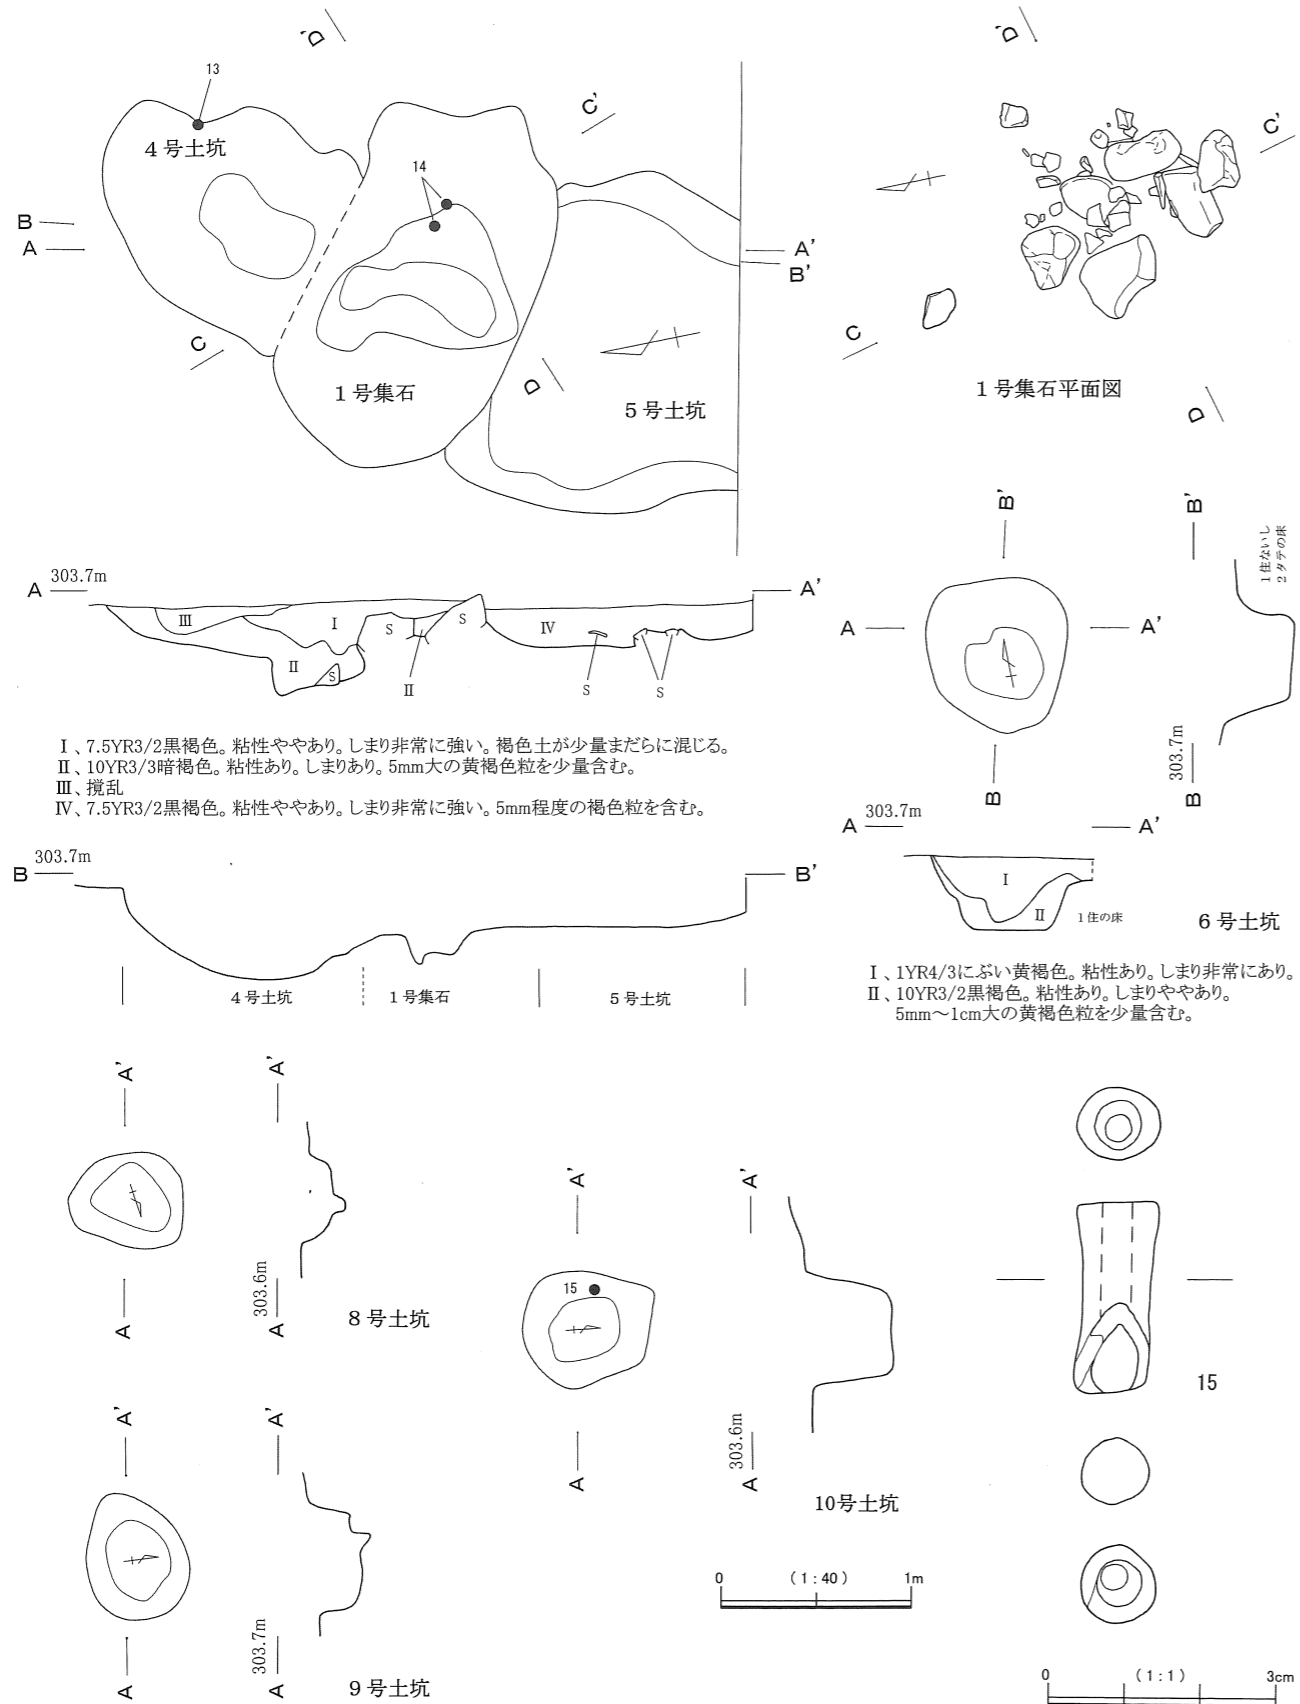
D'

13

4号土坑

14

C'

B

A

A'

B'

C

1号集石

D

5号土坑

D'

C'

C

1号集石平面図

D

A 303.7m

A'

Ⅲ

Ⅰ

S

S

Ⅳ

Ⅱ

S

Ⅱ

S

S

Ⅰ、7.5YR3/2黒褐色。粘性ややあり。しまり非常に強い。褐色土が少量まだらに混じる。
Ⅱ、10YR3/3暗褐色。粘性あり。しまりあり。5mm大の黄褐色粒を少量含む。
Ⅲ、撹乱
Ⅳ、7.5YR3/2黒褐色。粘性ややあり。しまり非常に強い。5mm程度の褐色粒を含む。

B 303.7m

B'

4号土坑

1号集石

5号土坑

B'

B'

1住ないし2タテの床

A

A'

303.7m

B

B

A 303.7m

A'

Ⅰ

Ⅱ

1住の床

6号土坑

Ⅰ、1YR4/3にぶい黄褐色。粘性あり。しまり非常にあり。
Ⅱ、10YR3/2黒褐色。粘性あり。しまりややあり。
5mm～1cm大の黄褐色粒を少量含む。

A'

A'

303.6m

A

A

8号土坑

A'

A'

15

A

303.6m

A

10号土坑

15

A'

A'

303.7m

A

A

9号土坑

0 (1:40) 1m

0 (1:1) 3cm